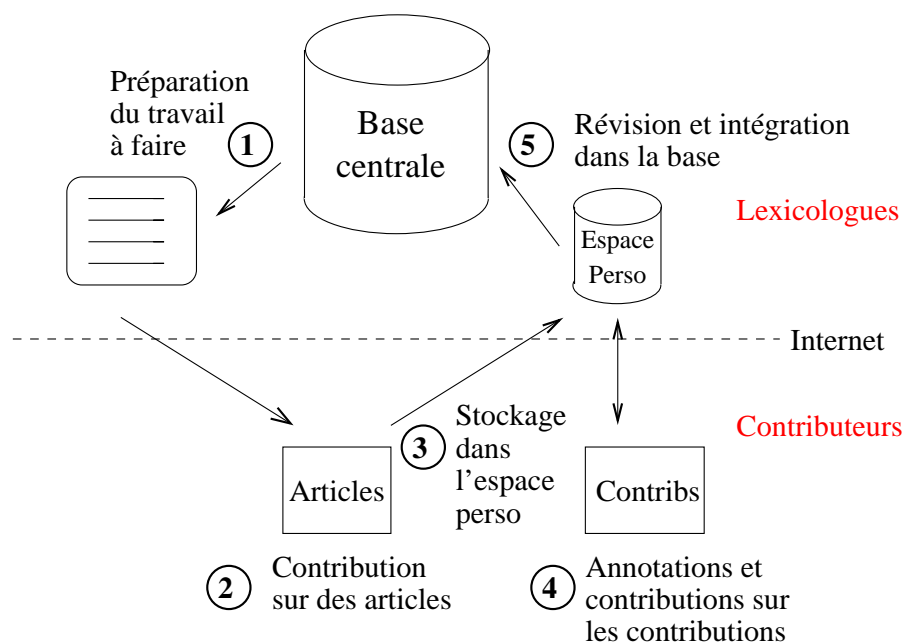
Préparation du travail à faire

1

Base centrale

5

Révision et intégration dans la base

Espace Perso

Lexicologues

Internet

Contributeurs

3

Stockage dans l'espace perso

Articles

Contribs

2

Contribution sur des articles

4

Annotations et contributions sur les contributions